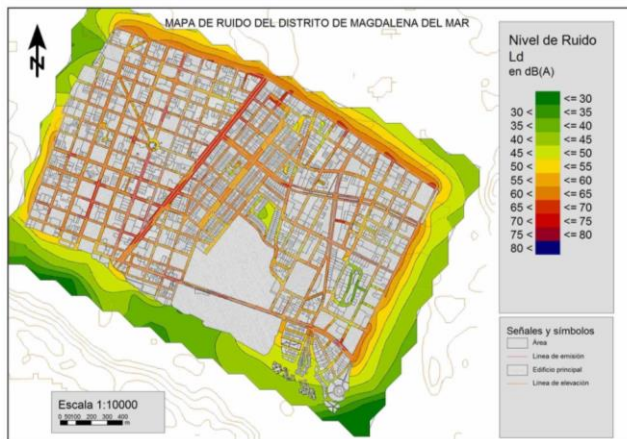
MAPA DE RUIDO DEL DISTRITO DE MAGDALENA DEL MAR

N

Nivel de Ruido
Ld
en dB(A)

| | |
|---|---|
| | <= 30 |
| 30 < | <= 35 |
| 35 < | <= 40 |
| 40 < | <= 45 |
| 45 < | <= 50 |
| 50 < | <= 55 |
| 55 < | <= 60 |
| 60 < | <= 65 |
| 65 < | <= 70 |
| 70 < | <= 75 |
| 75 < | <= 80 |
| 80 < | |

Señales y símbolos
Área
Línea de emisión
Edificio principal
Línea de elevación

Escala 1:10000
0 50100 200 300 400 m